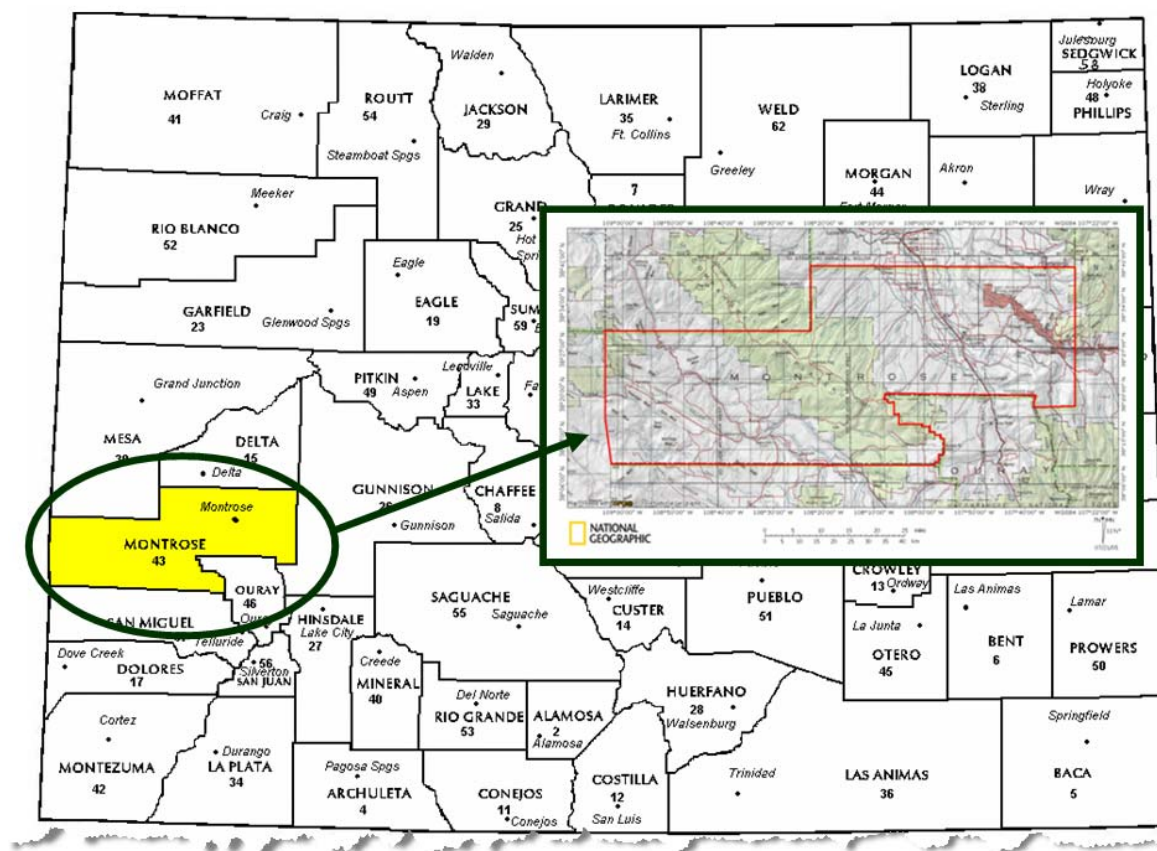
MOFFAT
41
Craig
ROUTT
54
Steamboat Spgs
Walden
JACKSON
29
LARIMER
35
Ft. Collins
WELD
62
Greeley
LOGAN
38
Sterling
Julesburg
SEDGWICK
58
Holyoke
48
PHILLIPS
MORGAN
44
Akron
Wray
7
Meeker
RIO BLANCO
52
GRAND
25
Hot
Spri
Eagle
EAGLE
19
GARFIELD
23
Glenwood Spgs
SUM
59
Grand Junction
PITKIN
49
Aspen
Leadville
LAKE
33
MESA
39
DELTA
15
Delta
Montrose
MONTROSE
43
GUNNISON
26
Gunnison
CHAFFEE
8
Salida
OURAY
46
Ouray
SAN MIGUEL
Telluride
HINSDALE
Lake City
27
56
Silverton
SAN JUAN
Dove Creek
DOLORES
17
Creede
MINERAL
40
SAGUACHE
55
Saguache
Westcliffe
CUSTER
14
PUEBLO
51
CROWLEY
13
Ordway
Las Animas
BENT
6
Lamar
PROWERS
50
La Junta
OTERO
45
Del Norte
RIO GRANDE
53
ALAMOSA
2
Alamosa
HUERFANO
28
Walsenburg
Cortez
MONTEZUMA
42
Durango
LA PLATA
34
Pagosa Spgs
ARCHULETA
4
CONEJOS
11
Conejos
COSTILLA
12
San Luis
Trinidad
LAS ANIMAS
36
Springfield
BACA
5
MONTROSE
OURAY
NATIONAL GEOGRAPHIC